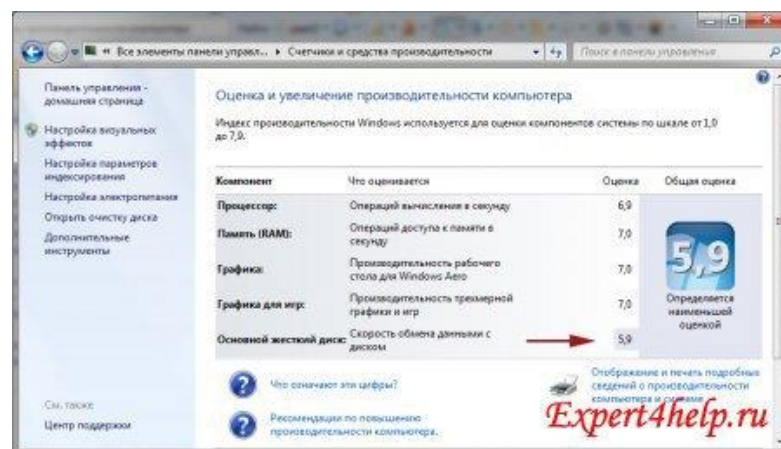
« Все элементы панели управл... ▸ Счетчики и средства производительности

Поиск в панели управления

Панель управления - домашняя страница

Настройка визуальных эффектов

Настройка параметров индексирования

Настройка электропитания

Открыть очистку диска

Дополнительные инструменты

Оценка и увеличение производительности компьютера

Индекс производительности Windows используется для оценки компонентов системы по шкале от 1,0 до 7,9.

| Компонент | Что оценивается | Оценка | Общая оценка |
|---|---|---|---|
| Процессор: | Операций вычисления в секунду | 6,9 | 5,9 |
| Память (RAM): | Операций доступа к памяти в секунду | 7,0 | |
| Графика: | Производительность рабочего стола для Windows Aero | 7,0 | Определяется наименьшей оценкой |
| Графика для игр: | Производительность трехмерной графики и игр | 7,0 | |
| Основной жесткий диск: | Скорость обмена данными с диском | 5,9 | |

Что означают эти цифры?

Рекомендации по повышению производительности компьютера.

Отображение и печать подробных сведений о производительности компьютера и системе

См. также

Центр поддержки

Expert4help.ru